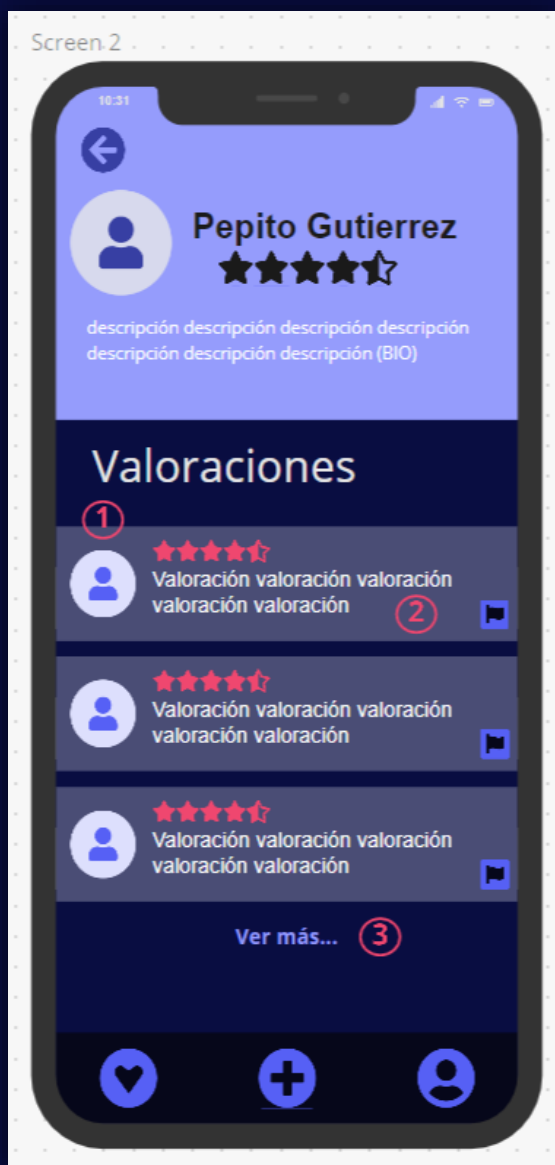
Screen 2

10:31

Pepito Gutierrez

descripción descripción descripción descripción descripción descripción descripción (BIO)

Valoraciones

1

Valoración valoración valoración valoración valoración

2

Valoración valoración valoración valoración valoración

Valoración valoración valoración valoración valoración

Ver más...

3